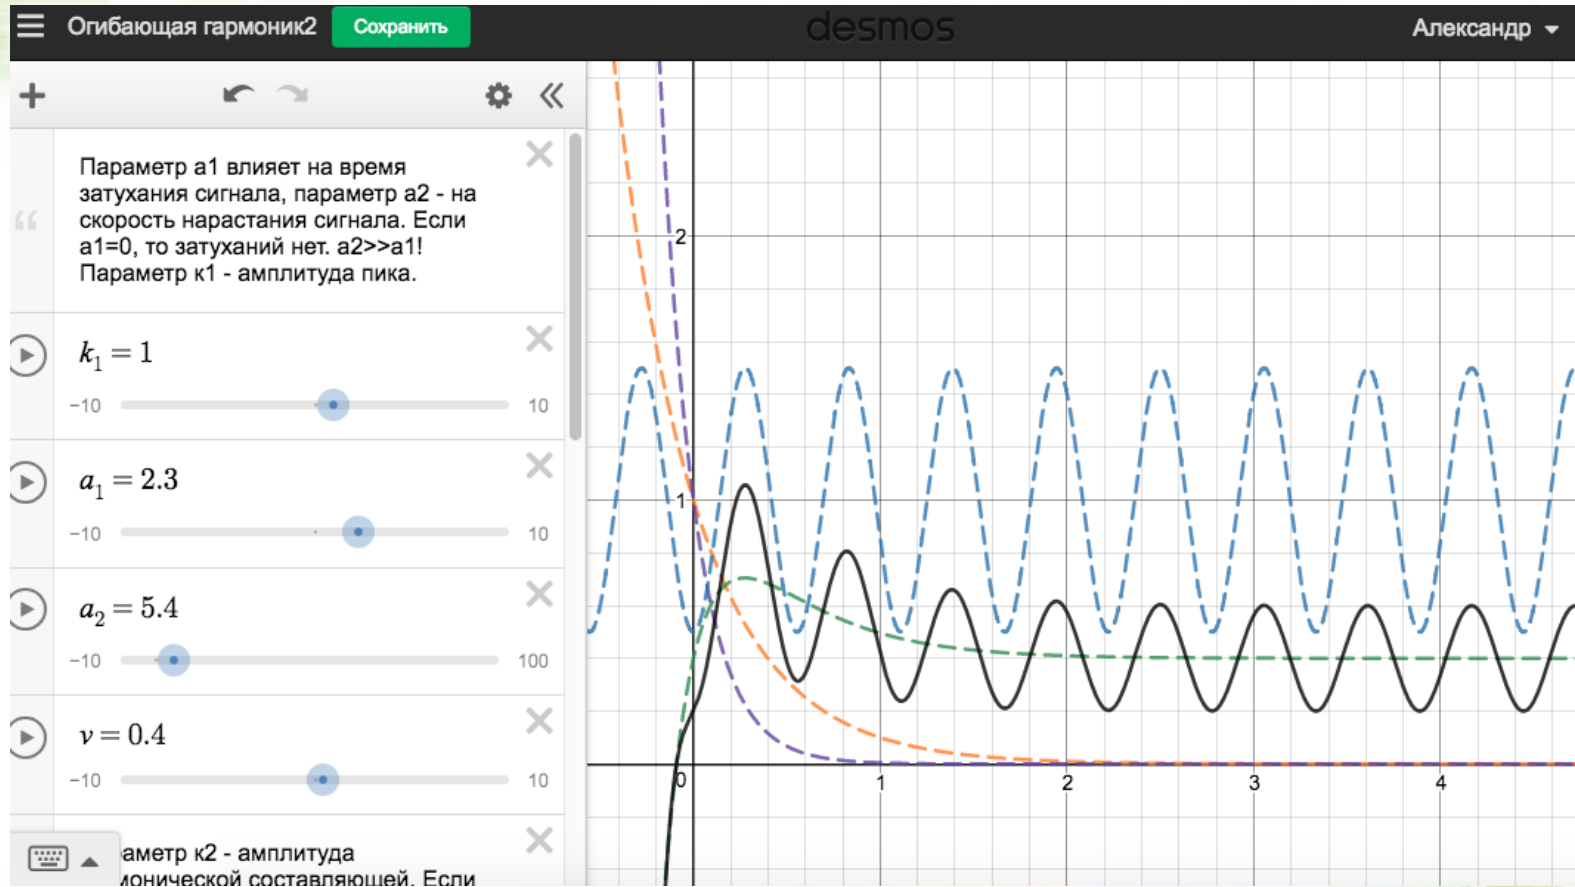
Огибающая гармоник2 Сохранить desmos Александр

Параметр а1 влияет на время затухания сигнала, параметр а2 - на скорость нарастания сигнала. Если а1=0, то затуханий нет. а2>>а1! Параметр к1 - амплитуда пика.

$k_1 = 1$
−10 10

$a_1 = 2.3$
−10 10

$a_2 = 5.4$
−10 100

$v = 0.4$
−10 10

аметр к2 - амплитуда монической составляющей. Если

2
1
0
1
2
3
4